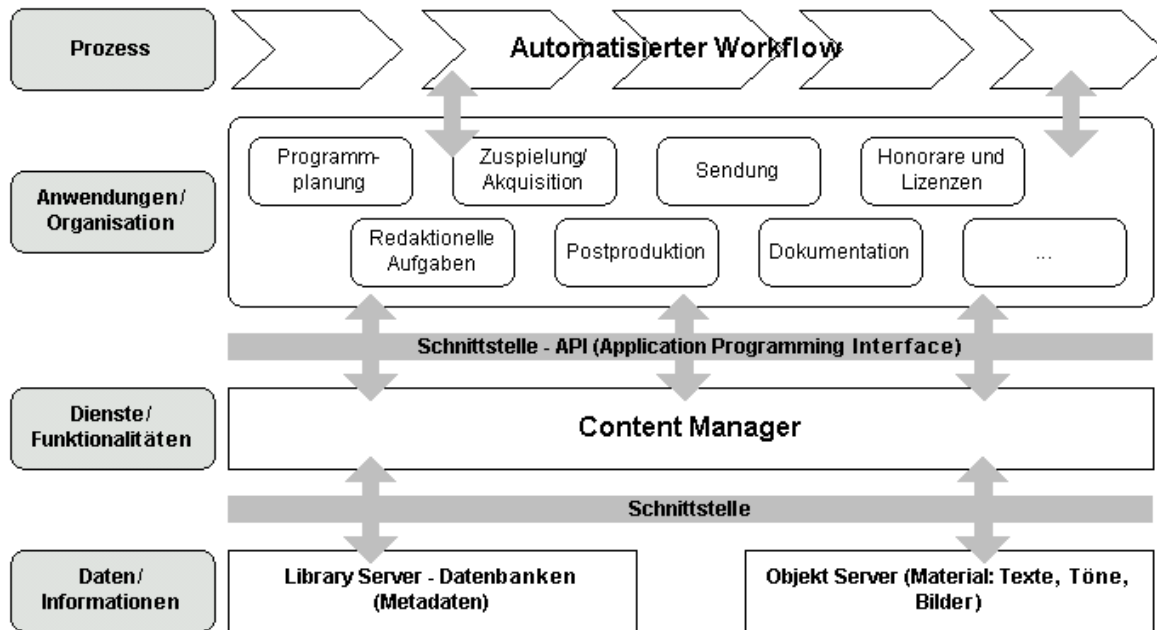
Prozess

Automatisierter Workflow

Anwendungen/ Organisation

Programmplanung

Zuspielung/ Akquisition

Sendung

Honorare und Lizenzen

Redaktionelle Aufgaben

Postproduktion

Dokumentation

...

Schnittstelle - API (Application Programming Interface)

Dienste/ Funktionalitäten

Content Manager

Schnittstelle

Daten/ Informationen

Library Server - Datenbanken (Metadaten)

Objekt Server (Material: Texte, Töne, Bilder)